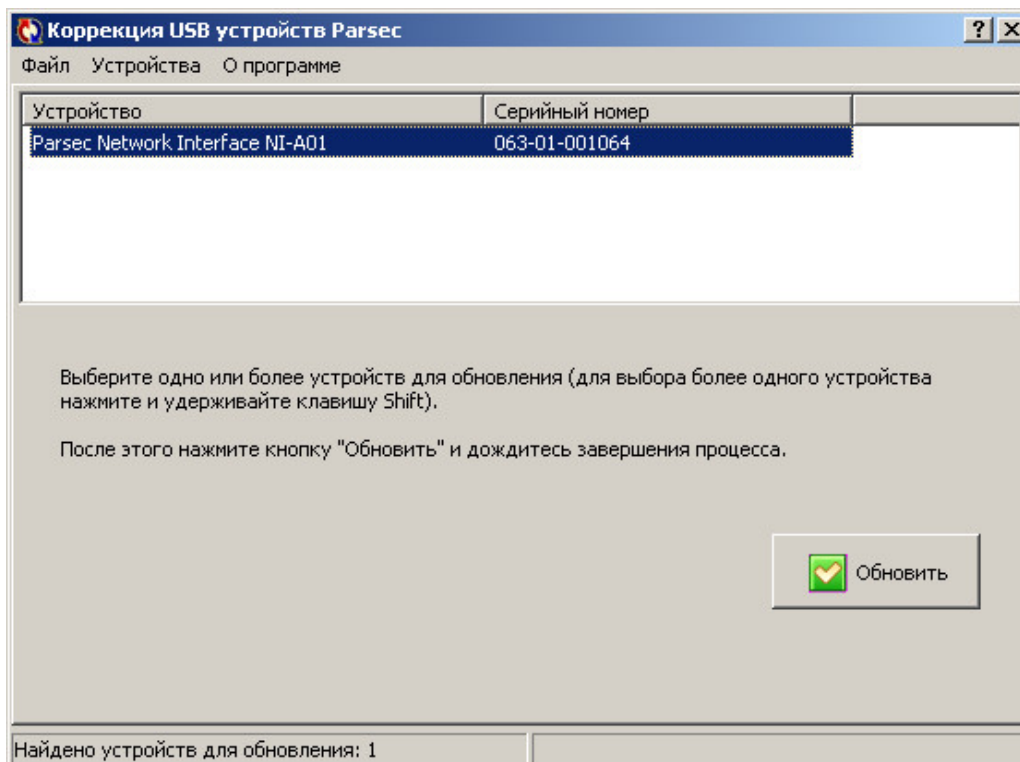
Коррекция USB устройств Parsec
? X
Файл Устройства О программе

| Устройство | Серийный номер |
|---|---|
| Parsec Network Interface NI-A01 | 063-01-001064 |

Выберите одно или более устройств для обновления (для выбора более одного устройства нажмите и удерживайте клавишу Shift).

После этого нажмите кнопку "Обновить" и дождитесь завершения процесса.

Обновить

Найдено устройств для обновления: 1